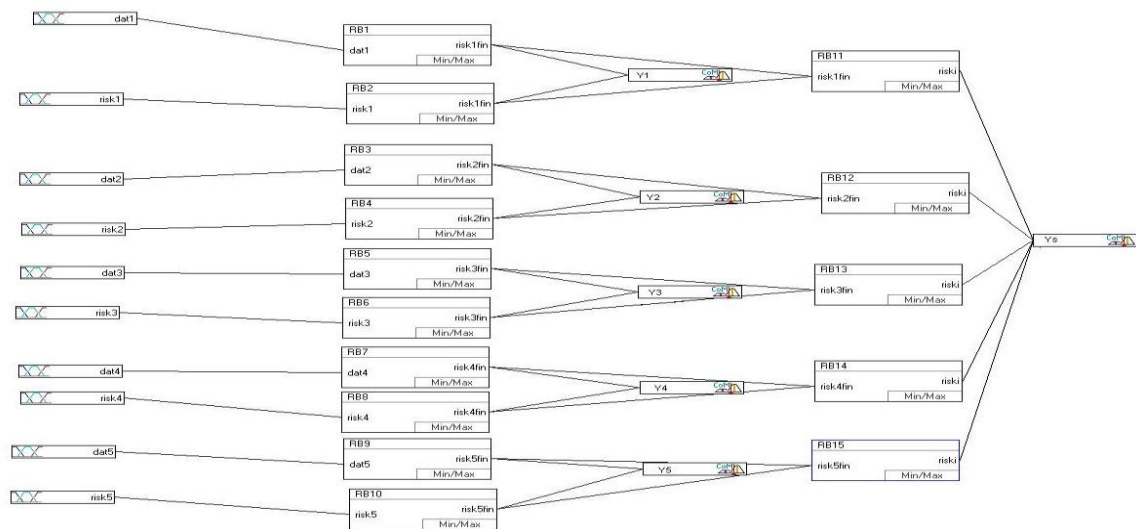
dat1

risk1

dat2

risk2

dat3

risk3

dat4

risk4

dat5

risk5

RB1
dat1
risk1fin
Min/Max

RB2
risk1
risk1fin
Min/Max

RB3
dat2
risk2fin
Min/Max

RB4
risk2
risk2fin
Min/Max

RB5
dat3
risk3fin
Min/Max

RB6
risk3
risk3fin
Min/Max

RB7
dat4
risk4fin
Min/Max

RB8
risk4
risk4fin
Min/Max

RB9
dat5
risk5fin
Min/Max

RB10
risk5
risk5fin
Min/Max

Y1 CoM

Y2 CoM

Y3 CoM

Y4 CoM

Y5 CoM

RB11
risk1fin
riski
Min/Max

RB12
risk2fin
riski
Min/Max

RB13
risk3fin
riski
Min/Max

RB14
risk4fin
riski
Min/Max

RB15
risk5fin
riski
Min/Max

Ys CoM